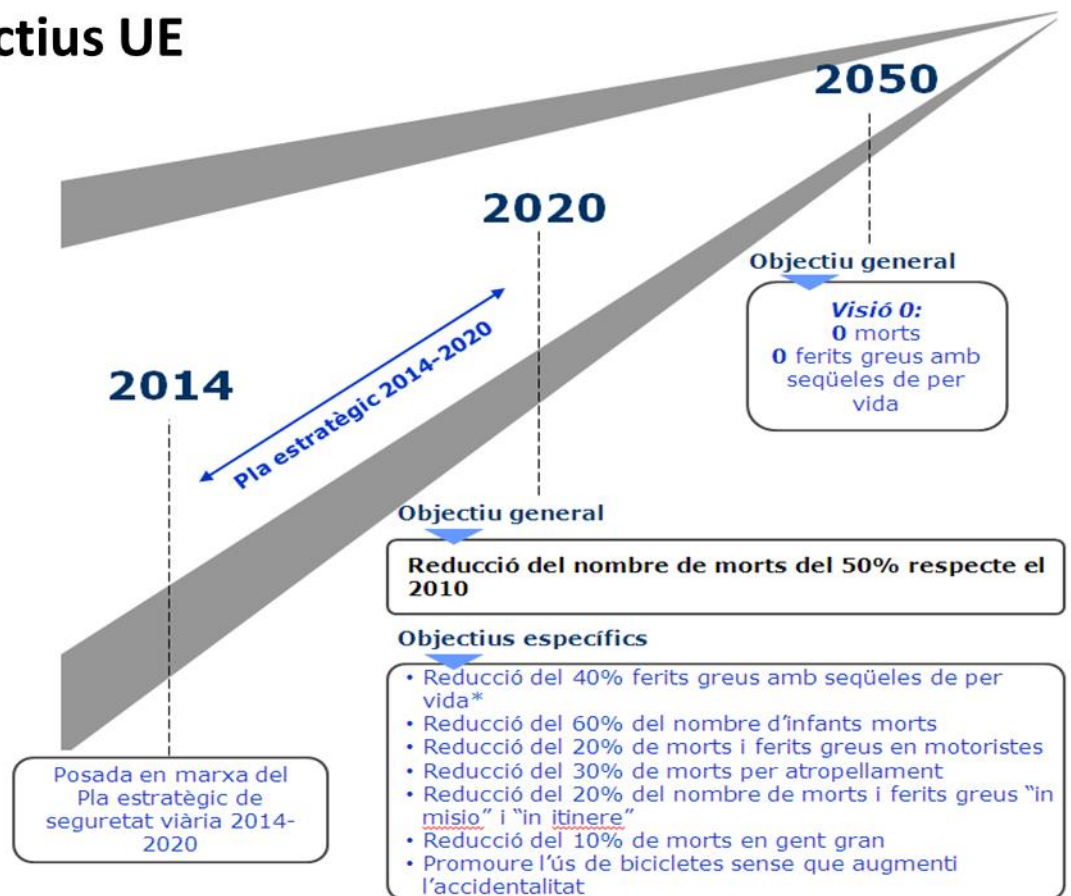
ctius UE

2050

Objectiu general

Visió 0:
0 morts
0 ferits greus amb seqüeles de per vida

2020

Pla estratègic 2014-2020

2014

Objectiu general

Reducció del nombre de morts del 50% respecte el 2010

Objectius específics

• Reducció del 40% ferits greus amb seqüeles de per vida*
• Reducció del 60% del nombre d'infants morts
• Reducció del 20% de morts i ferits greus en motoristes
• Reducció del 30% de morts per atropellament
• Reducció del 20% del nombre de morts i ferits greus "in misio" i "in itinere"
• Reducció del 10% de morts en gent gran
• Promoure l'ús de bicicletes sense que augmenti l'accidentalitat

Posada en marxa del Pla estratègic de seguretat viària 2014-2020